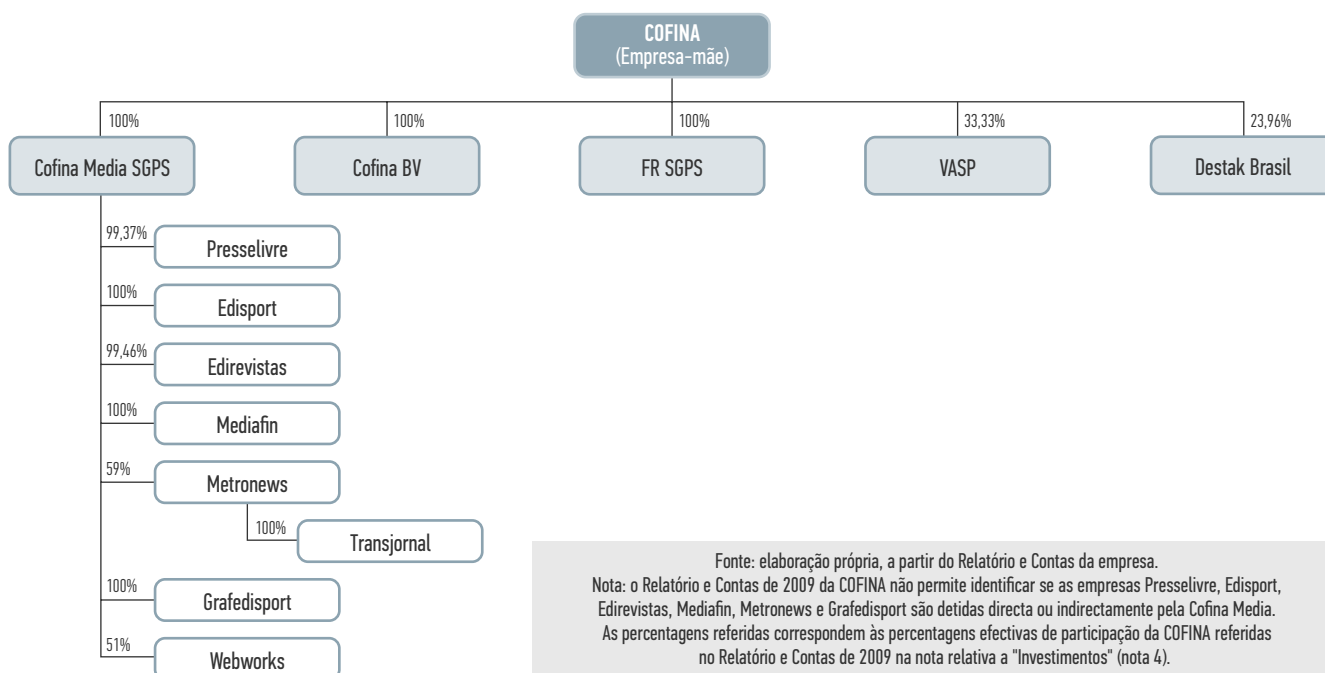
COFINA
(Empresa-mãe)

100%
Cofina Media SGPS

100%
Cofina BV

100%
FR SGPS

33,33%
VASP

23,96%
Destak Brasil

99,37%
Presselivre

100%
Edisport

99,46%
Edirevistas

100%
Mediafin

59%
Metronews

100%
Transjornal

100%
Grafedisport

51%
Webworks

Fonte: elaboração própria, a partir do Relatório e Contas da empresa.
Nota: o Relatório e Contas de 2009 da COFINA não permite identificar se as empresas Presselivre, Edisport, Edirevistas, Mediafin, Metronews e Grafedisport são detidas directa ou indirectamente pela Cofina Media. As percentagens referidas correspondem às percentagens efectivas de participação da COFINA referidas no Relatório e Contas de 2009 na nota relativa a "Investimentos" (nota 4).